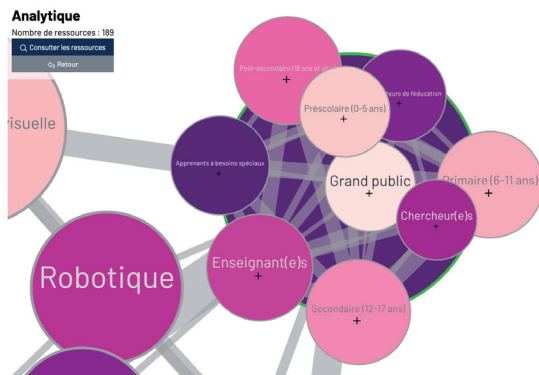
Analytique

Nombre de ressources : 189

Consulter les ressources

Retour

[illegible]isuelle

Robotique

Post-secondaire (18 ans et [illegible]

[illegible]teurs de l'éducation

Préscolaire (0-5 ans)

+

Apprenants à besoins spéciaux

+

Grand public

+

Primaire (6-11 ans)

+

Chercheur(e)s

+

Enseignant(e)s

+

Secondaire (12-17 ans)

+